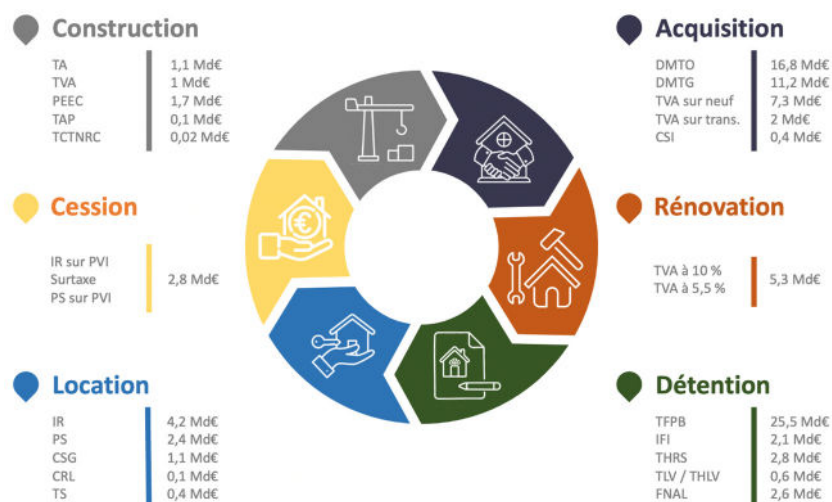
Construction

| | |
|---|---|
| TA | 1,1 Md€ |
| TVA | 1 Md€ |
| PEEC | 1,7 Md€ |
| TAP | 0,1 Md€ |
| TCTNRC | 0,02 Md€ |

Cession

IR sur PVI
Surtaxe
PS sur PVI

2,8 Md€

Location

| | |
|---|---|
| IR | 4,2 Md€ |
| PS | 2,4 Md€ |
| CSG | 1,1 Md€ |
| CRL | 0,1 Md€ |
| TS | 0,4 Md€ |

Acquisition

| | |
|---|---|
| DMTO | 16,8 Md€ |
| DMTG | 11,2 Md€ |
| TVA sur neuf | 7,3 Md€ |
| TVA sur trans. | 2 Md€ |
| CSI | 0,4 Md€ |

Rénovation

TVA à 10 %
TVA à 5,5 %

5,3 Md€

Détention

| | |
|---|---|
| TFPB | 25,5 Md€ |
| IFI | 2,1 Md€ |
| THRS | 2,8 Md€ |
| TLV / THLV | 0,6 Md€ |
| FNAL | 2,6 Md€ |